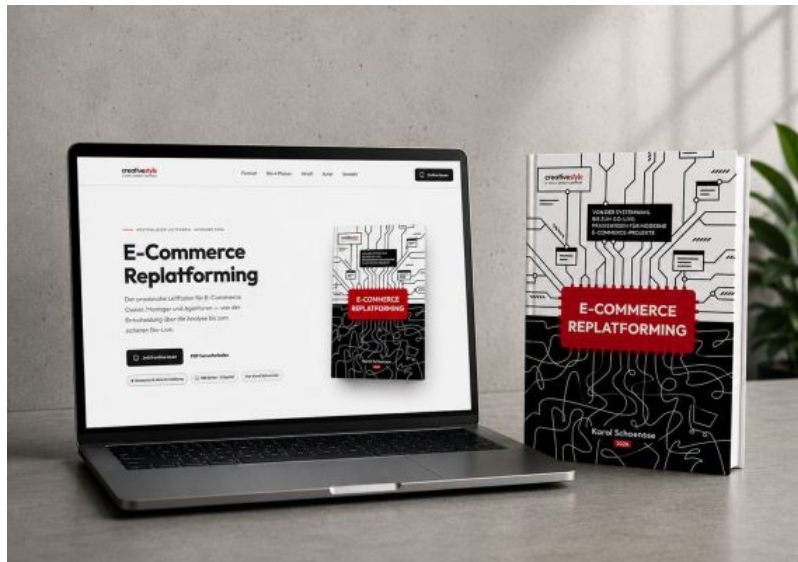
creativestyle

Format
Go-Live
Inhalt
Autor
Kontakt

E-Commerce Replatforming

Der praxisnahe Leitfaden für E-Commerce Owner, Manager und Agenturen — von der Entscheidung über die Analyse bis zum sicheren Go-Live.

PDF herunterladen

E-COMMERCE REPLATFORMING

Karol Schoensee

creativestyle

VON DER SYSTEMWAHL BIS ZUM GO-LIVE: PRAXISWISSEN FÜR MODERNE E-COMMERCE-PROJEKTE

E-COMMERCE REPLATFORMING

Karol Schoensee
2026